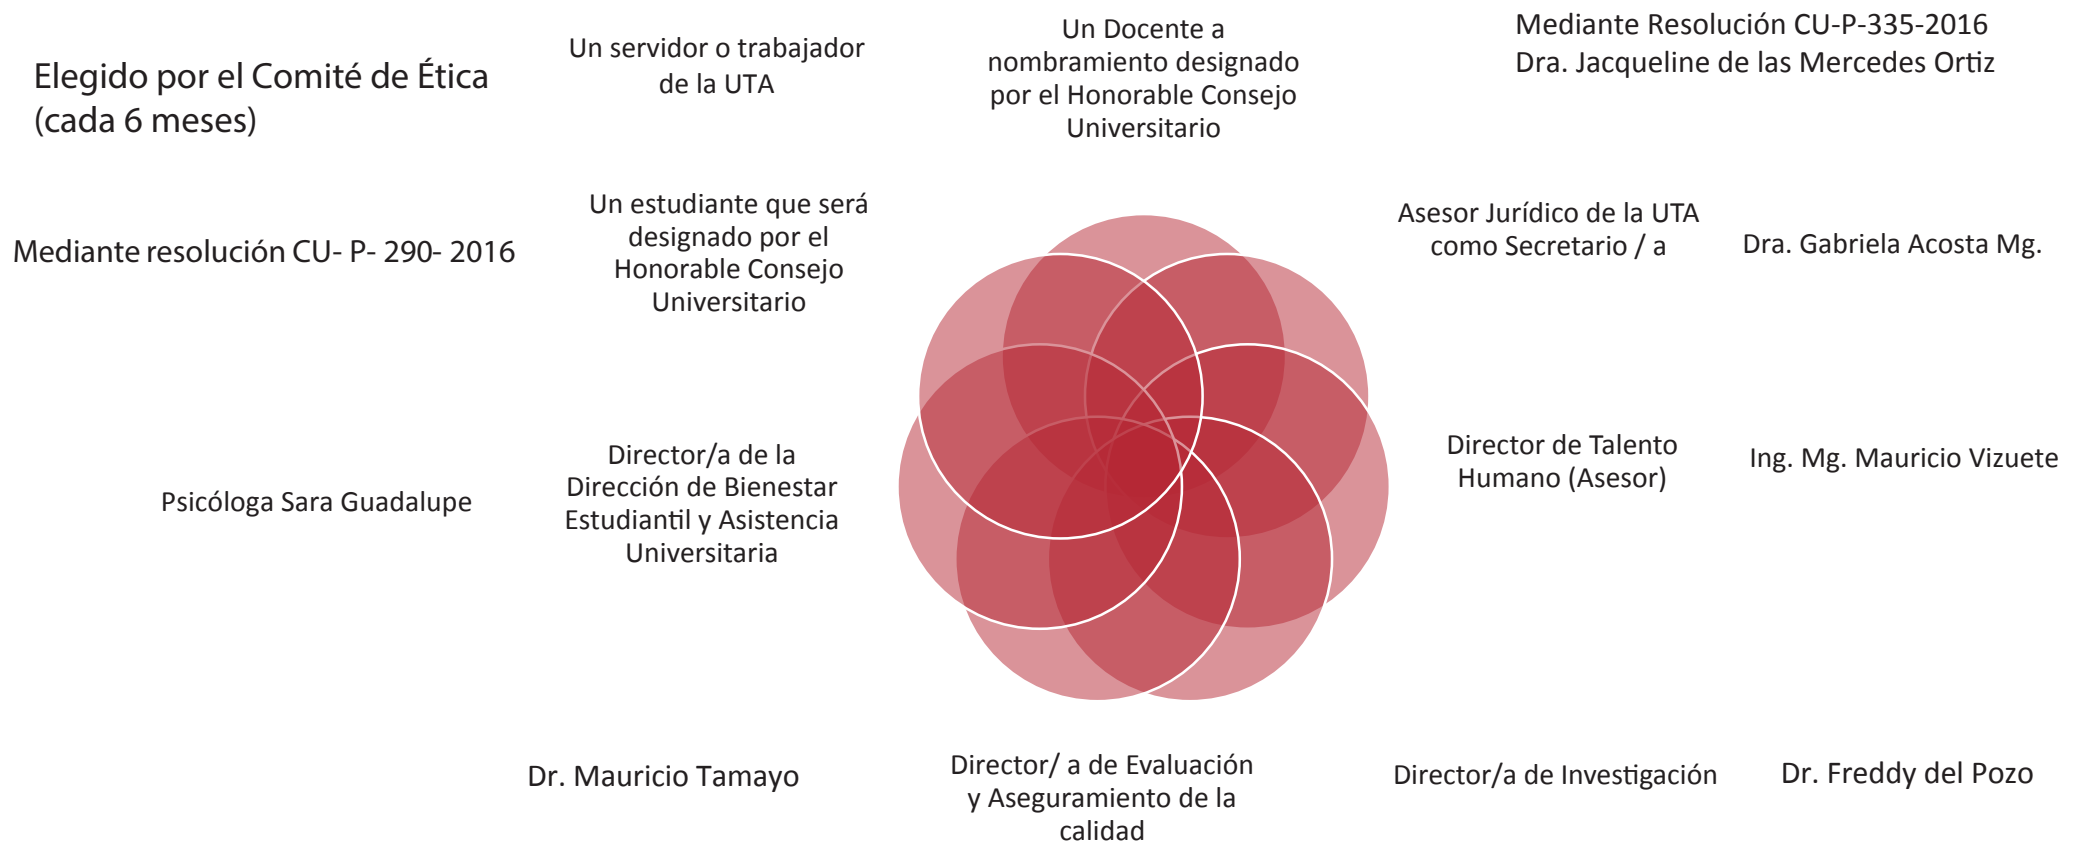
Elegido por el Comité de Ética (cada 6 meses)

Un servidor o trabajador de la UTA

Un Docente a nombramiento designado por el Honorable Consejo Universitario

Mediante Resolución CU-P-335-2016 Dra. Jacqueline de las Mercedes Ortiz

Mediante resolución CU- P- 290- 2016

Un estudiante que será designado por el Honorable Consejo Universitario

Asesor Jurídico de la UTA como Secretario / a

Dra. Gabriela Acosta Mg.

Psicóloga Sara Guadalupe

Director/a de la Dirección de Bienestar Estudiantil y Asistencia Universitaria

Director de Talento Humano (Asesor)

Ing. Mg. Mauricio Vizuete

Dr. Mauricio Tamayo

Director/ a de Evaluación y Aseguramiento de la calidad

Director/a de Investigación

Dr. Freddy del Pozo